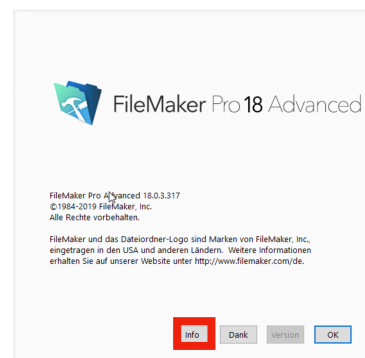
FileMaker Pro 18 Advanced

FileMaker Pro Advanced 18.0.3.317
©1984-2019 FileMaker, Inc.
Alle Rechte vorbehalten.

FileMaker und das Dateiordner-Logo sind Marken von FileMaker, Inc., eingetragen in den USA und anderen Ländern. Weitere Informationen erhalten Sie auf unserer Website unter http://www.filemaker.com/de.

Info Dank Version OK